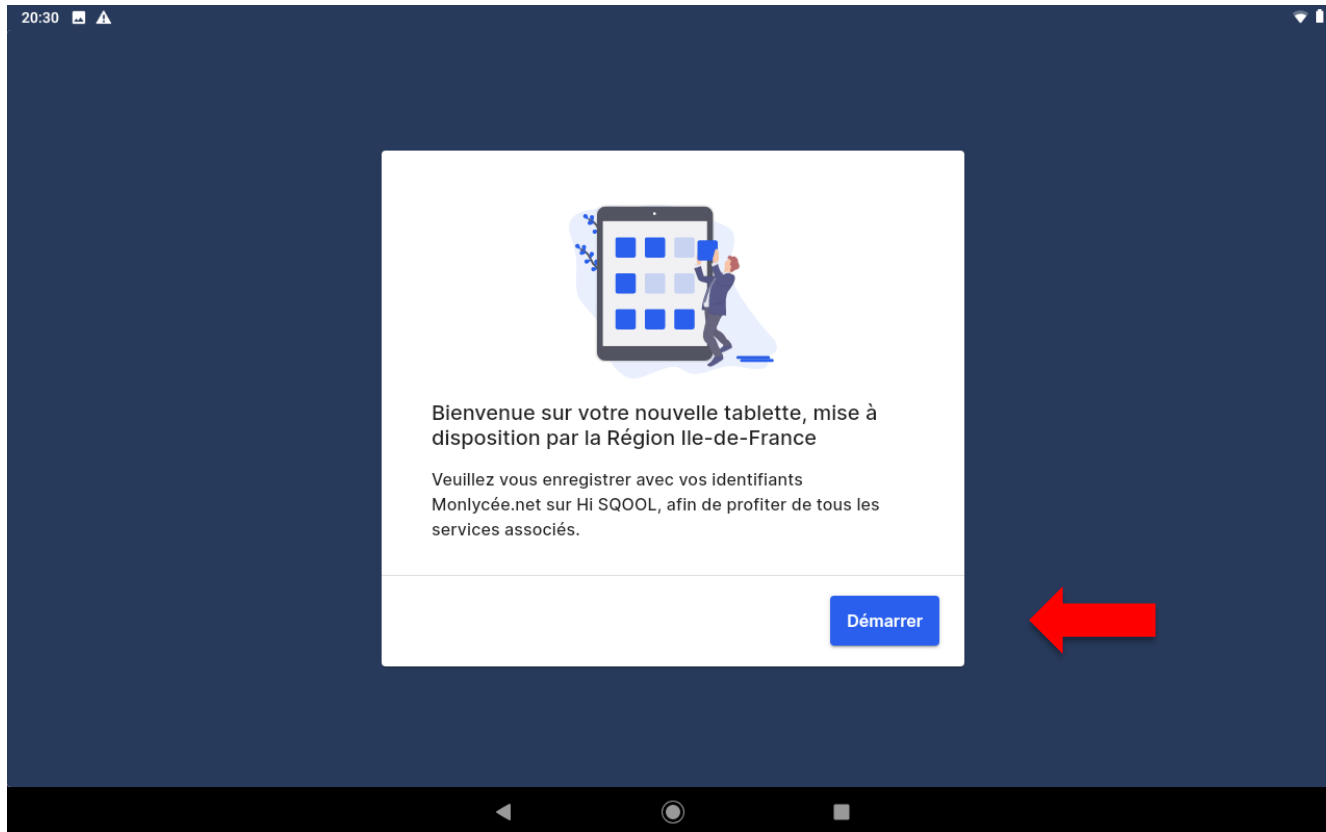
20:30

Bienvenue sur votre nouvelle tablette, mise à disposition par la Région Ile-de-France

Veuillez vous enregistrer avec vos identifiants Monlycée.net sur Hi SQOOL, afin de profiter de tous les services associés.

Démarrer